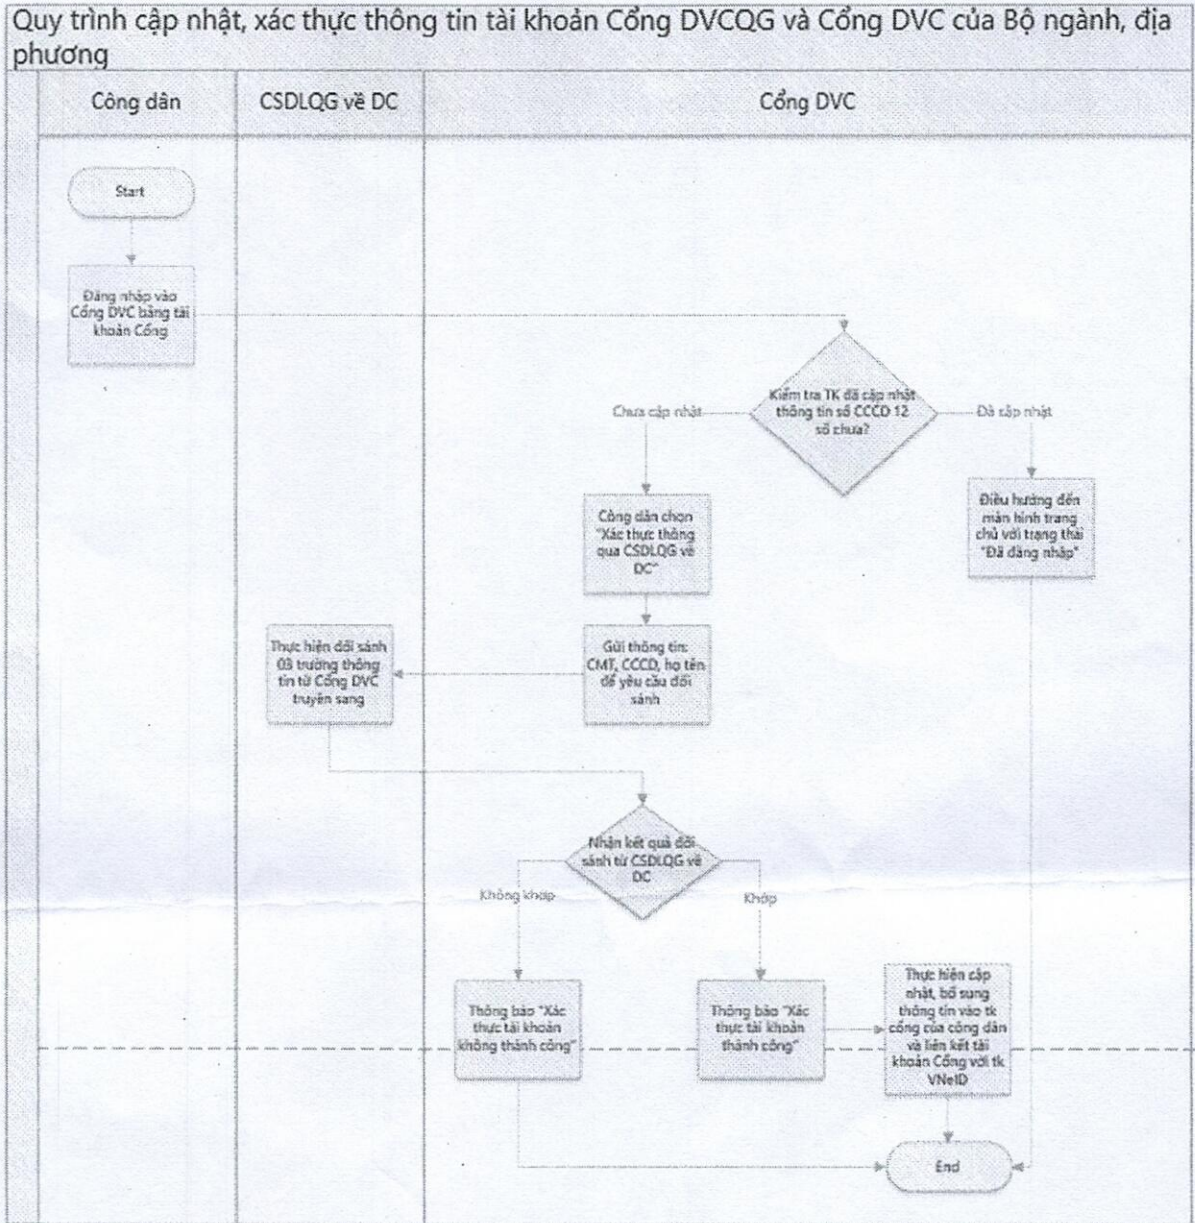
Quy trình cập nhật, xác thực thông tin tài khoản Cổng DVCQG và Cổng DVC của Bộ ngành, địa phương

| Công dân | CSDLQG về DC | Cổng DVC |
|---|---|---|

Start

Đăng nhập vào Cổng DVC bằng tài khoản Cổng

Kiểm tra TK đã cập nhật thông tin số CCCD 12 số chưa?

Chưa cập nhật

Đã cập nhật

Công dân chọn "Xác thực thông qua CSDLQG về DC"

Điều hướng đến màn hình trang chủ với trạng thái "Đã đăng nhập"

Thực hiện đối sánh 03 trường thông tin từ Cổng DVC truyền sang

Gửi thông tin: CMT, CCCD, họ tên để yêu cầu đối sánh

Nhận kết quả đối sánh từ CSDLQG về DC

Không khớp

Khớp

Thông báo "Xác thực tài khoản không thành công"

Thông báo "Xác thực tài khoản thành công"

Thực hiện cập nhật, bổ sung thông tin vào tk cổng của công dân và liên kết tài khoản Cổng với tk VNeID

End